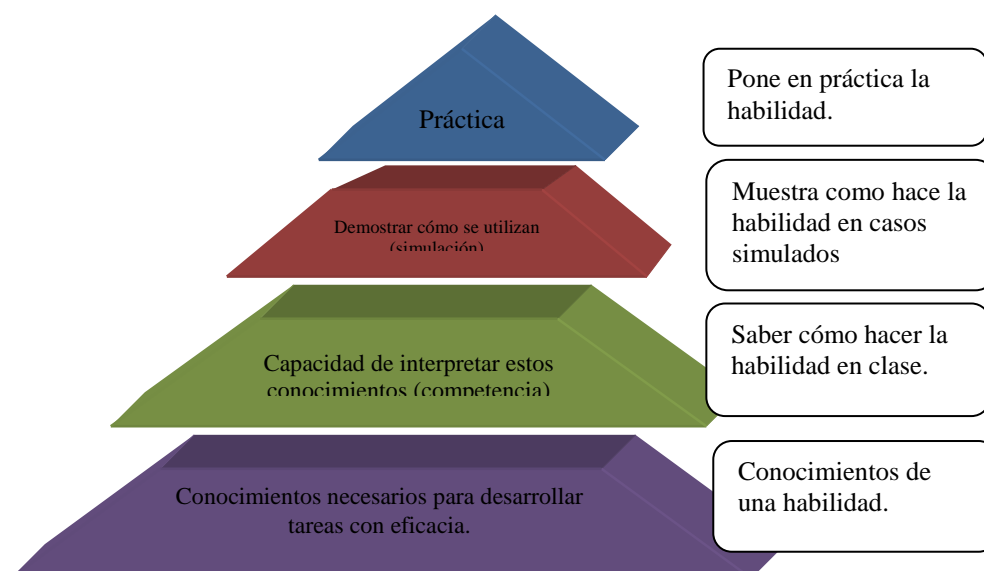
Práctica

Demostrar cómo se utilizan (simulación)

Capacidad de interpretar estos conocimientos (competencia)

Conocimientos necesarios para desarrollar tareas con eficacia.

Pone en práctica la habilidad.

Muestra como hace la habilidad en casos simulados

Saber cómo hacer la habilidad en clase.

Conocimientos de una habilidad.